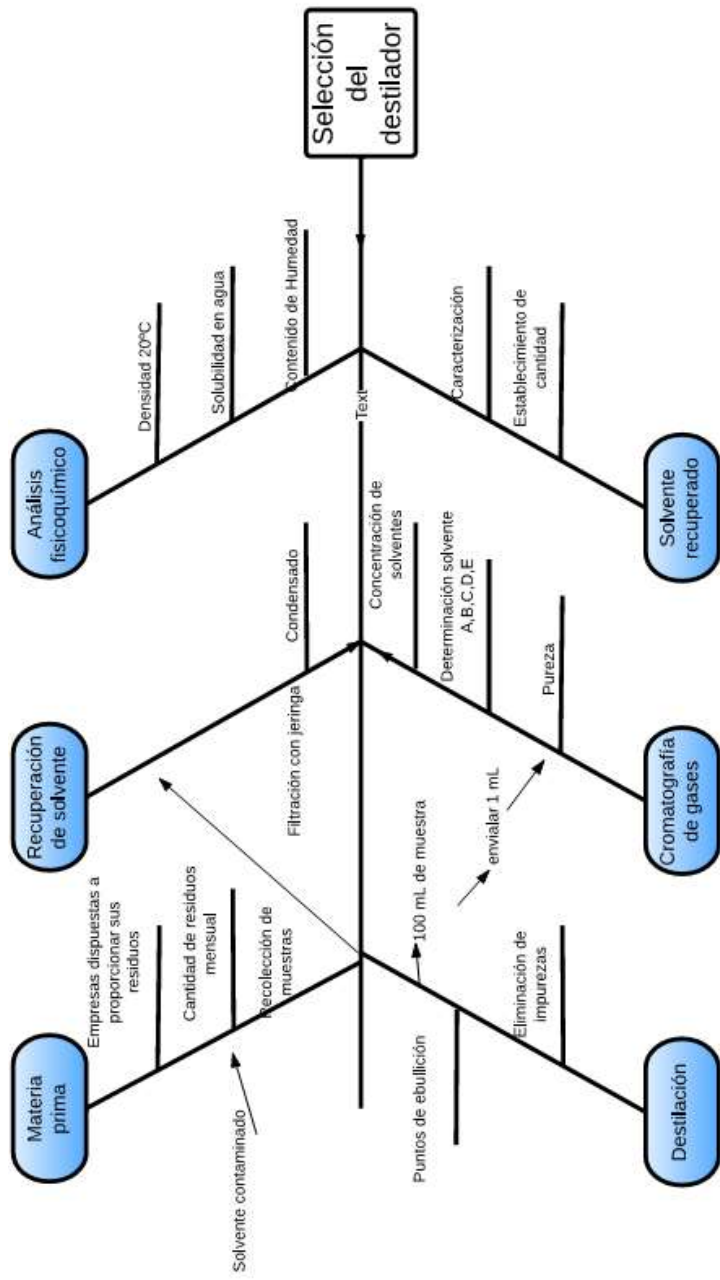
Selección del destilador

Análisis fisicoquímico

Densidad 20ºC

Solubilidad en agua

Contenido de Humedad

Text

Solvente recuperado

Caracterización

Establecimiento de cantidad

Recuperación de solvente

Condensado

Filtración con jeringa

Cromatografía de gases

Concentración de solventes

Determinación solvente A,B,C,D,E

Pureza

envialar 1 mL

100 mL de muestra

Materia prima

Empresas dispuestas a proporcionar sus residuos

Cantidad de residuos mensual

Recolección de muestras

Solvente contaminado

Destilación

Puntos de ebullición

Eliminación de impurezas